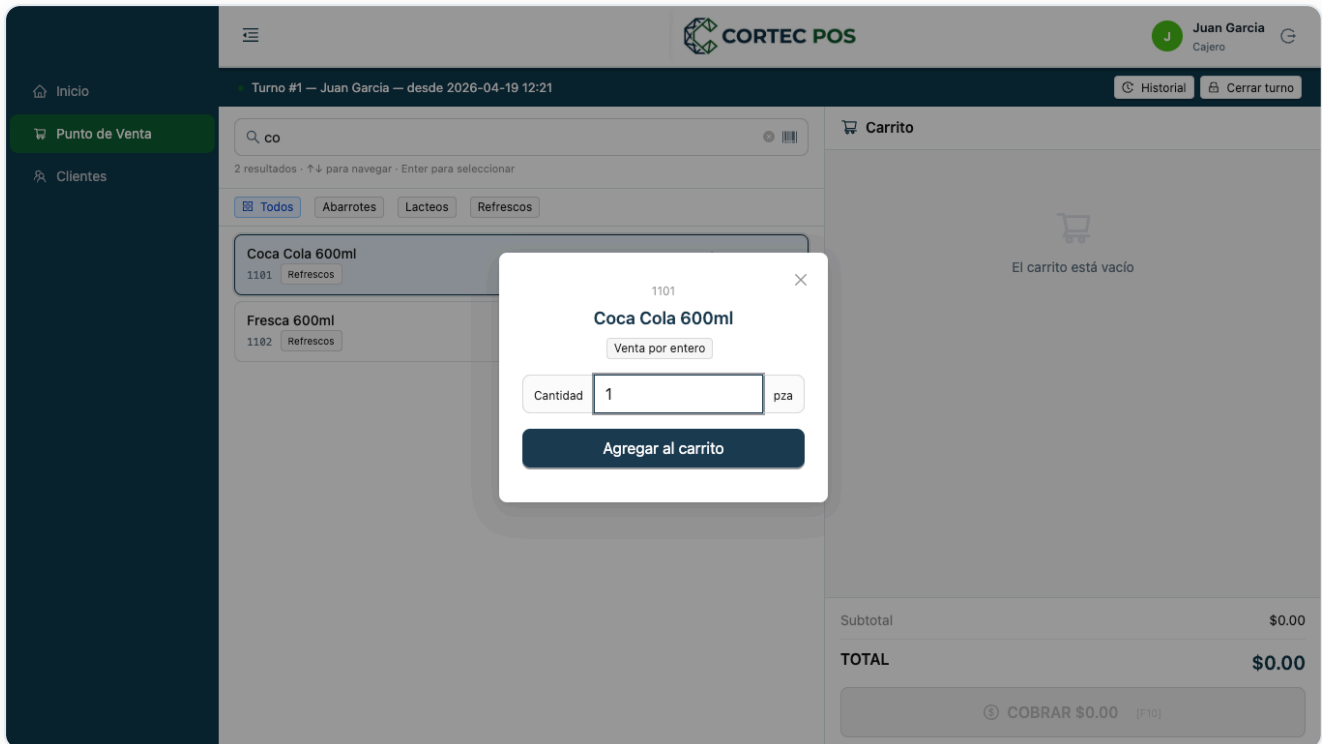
CORTEC POS

J Juan Garcia
Cajero

Inicio
Punto de Venta
Clientes

Turno #1 — Juan Garcia — desde 2026-04-19 12:21

Historial
Cerrar turno

co

2 resultados · ↑↓ para navegar · Enter para seleccionar

Todos
Abarrotes
Lacteos
Refrescos

Coca Cola 600ml
1101 Refrescos

Fresca 600ml
1102 Refrescos

1101
Coca Cola 600ml
Venta por entero

Cantidad 1 pza

Agregar al carrito

Carrito

El carrito está vacío

Subtotal $0.00
TOTAL $0.00

COBRAR $0.00 [F10]